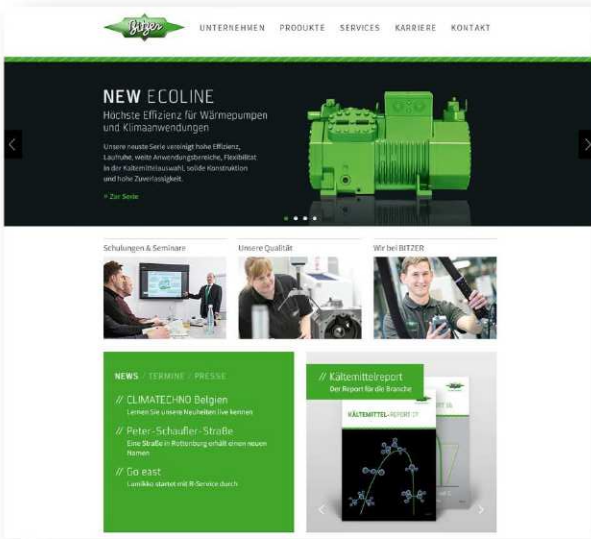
Bitzer

UNTERNEHMEN PRODUKTE SERVICES KARRIERE KONTAKT

NEW ECOLINE
Höchste Effizienz für Wärmepumpen und Klimaanwendungen

Unsere neuste Serie vereinigt hohe Effizienz, Laufruhe, weite Anwendungsbereiche, Flexibilität in der Kältemittelauswahl, solide Konstruktion und hohe Zuverlässigkeit.

> Zur Serie

Schulungen & Seminare

Unsere Qualität

Wir bei BITZER

NEWS / TERMINE / PRESSE

// CLIMATECHNO Belgien
Lernen Sie unsere Neuheiten live kennen

// Peter-Schaufler-Straße
Eine Straße in Rottenburg erhält einen neuen Namen

// Go east
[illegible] startet mit R-Service durch

// Kältemittelreport
Der Report für die Branche

KÄLTEMITTEL-REPORT 17